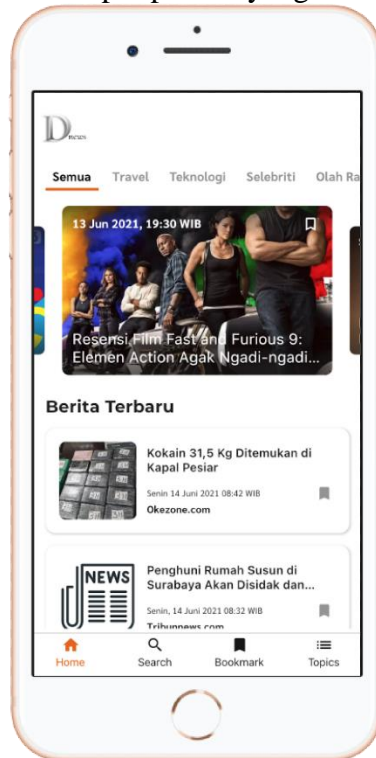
D

Semua Travel Teknologi Selebriti Olah Ra

13 Jun 2021, 19:30 WIB

Resensi Film Fast and Furious 9: Elemen Action Agak Ngadi-ngadi...

Berita Terbaru

Kokain 31,5 Kg Ditemukan di Kapal Pesiar

Senin 14 Juni 2021 08:42 WIB

Okezone.com

NEWS

Penghuni Rumah Susun di Surabaya Akan Disidak dan...

Senin, 14 Juni 2021 08:32 WIB

Tribunnews.com

Home Search Bookmark Topics